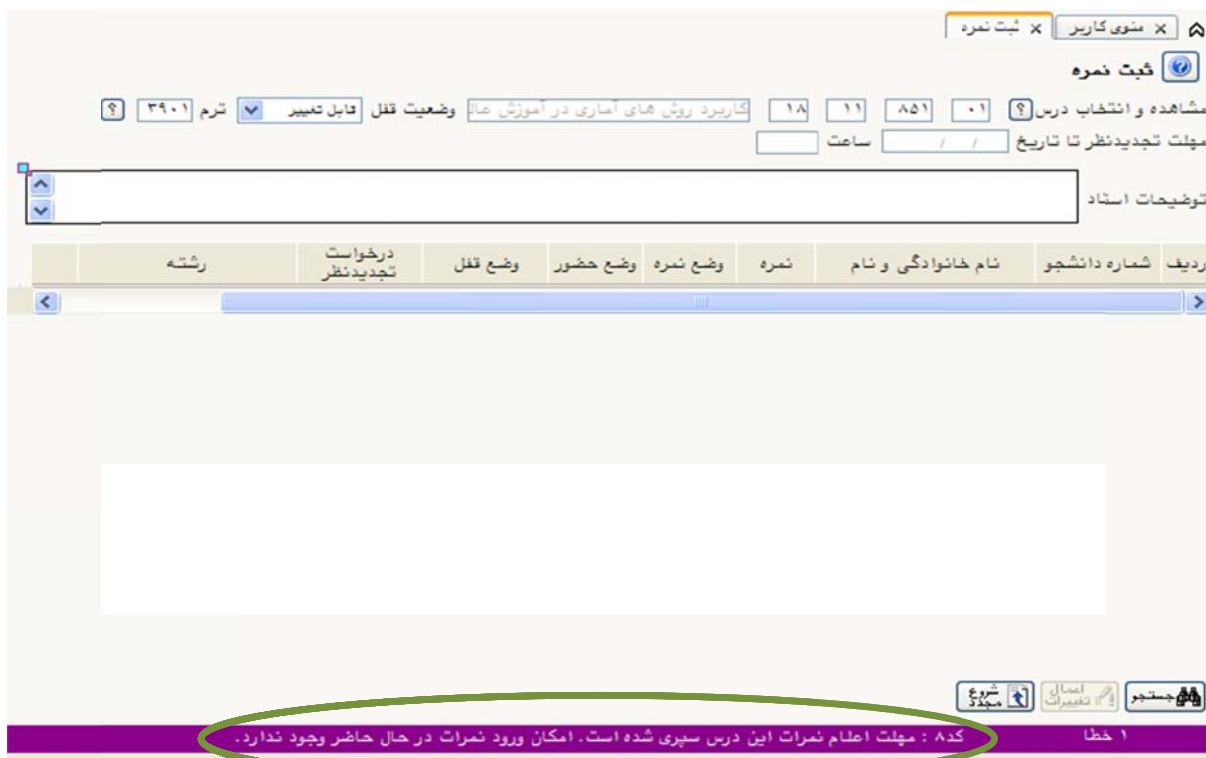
منوی کاربر ✕ ثبت نمره ✕

ثبت نمره

مشاهده و انتخاب درس ؟ ۰۱ ۸۵۱ ۱۱ ۱۸ کاربرد روش های آماری در آموزش عال وضعیت قفل قابل تغییر ترم ۳۹۰۱ ؟

مهلت تجدیدنظر تا تاریخ / / ساعت

توضیحات استاد

| ردیف | شماره دانشجو | نام خانوادگی و نام | نمره | وضع نمره | وضع حضور | وضع قفل | درخواست تجدیدنظر | رشته |
|---|---|---|---|---|---|---|---|---|

جستجو اعمال تغییرات شروع مجدد

۱ خطا

کد۸ : مهلت اعلام نمرات این درس سپری شده است. امکان ورود نمرات در حال حاضر وجود ندارد.